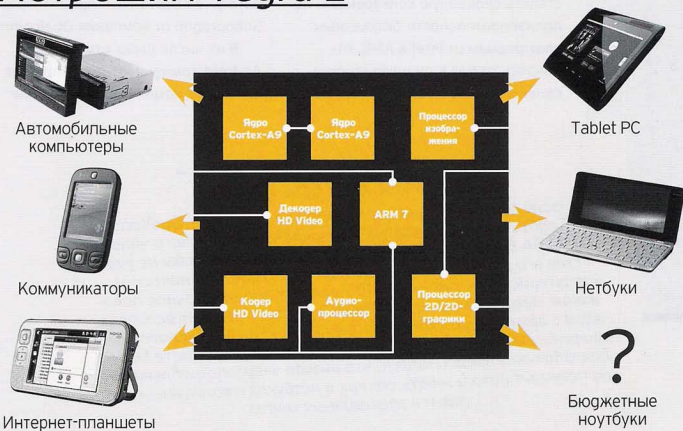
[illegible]

Автомобильные компьютеры

Коммуникаторы

Интернет-планшеты

Ядро Cortex-A9

Ядро Cortex-A9

Процессор изображения

Декодер HD Video

ARM 7

Кодер HD Video

Аудиопроцессор

Процессор 2D/3D-графики

Tablet PC

Нетбуки

?

Бюджетные ноутбуки